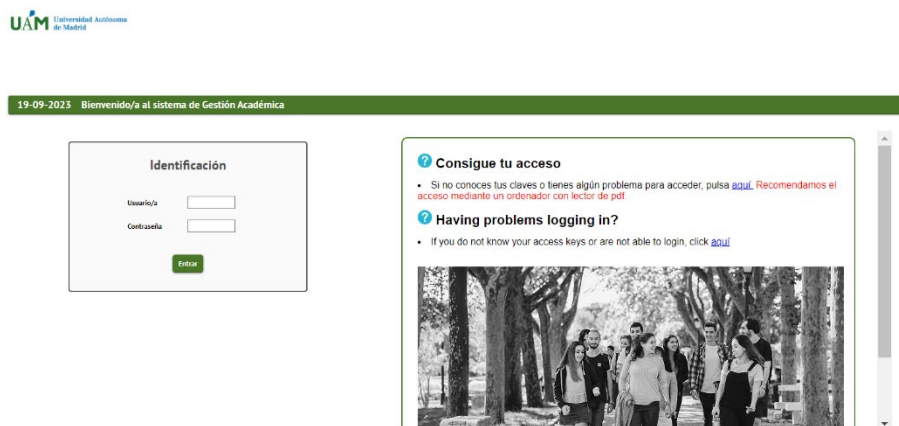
UAM Universidad Autónoma de Madrid

19-09-2023 Bienvenido/a al sistema de Gestión Académica

Identificación

Usuario/a

Contraseña

Entrar

Consigue tu acceso

• Si no conoces tus claves o tienes algún problema para acceder, pulsa aquí. Recomendamos el acceso mediante un ordenador con lector de pdf.

Having problems logging in?

• If you do not know your access keys or are not able to login, click aquí